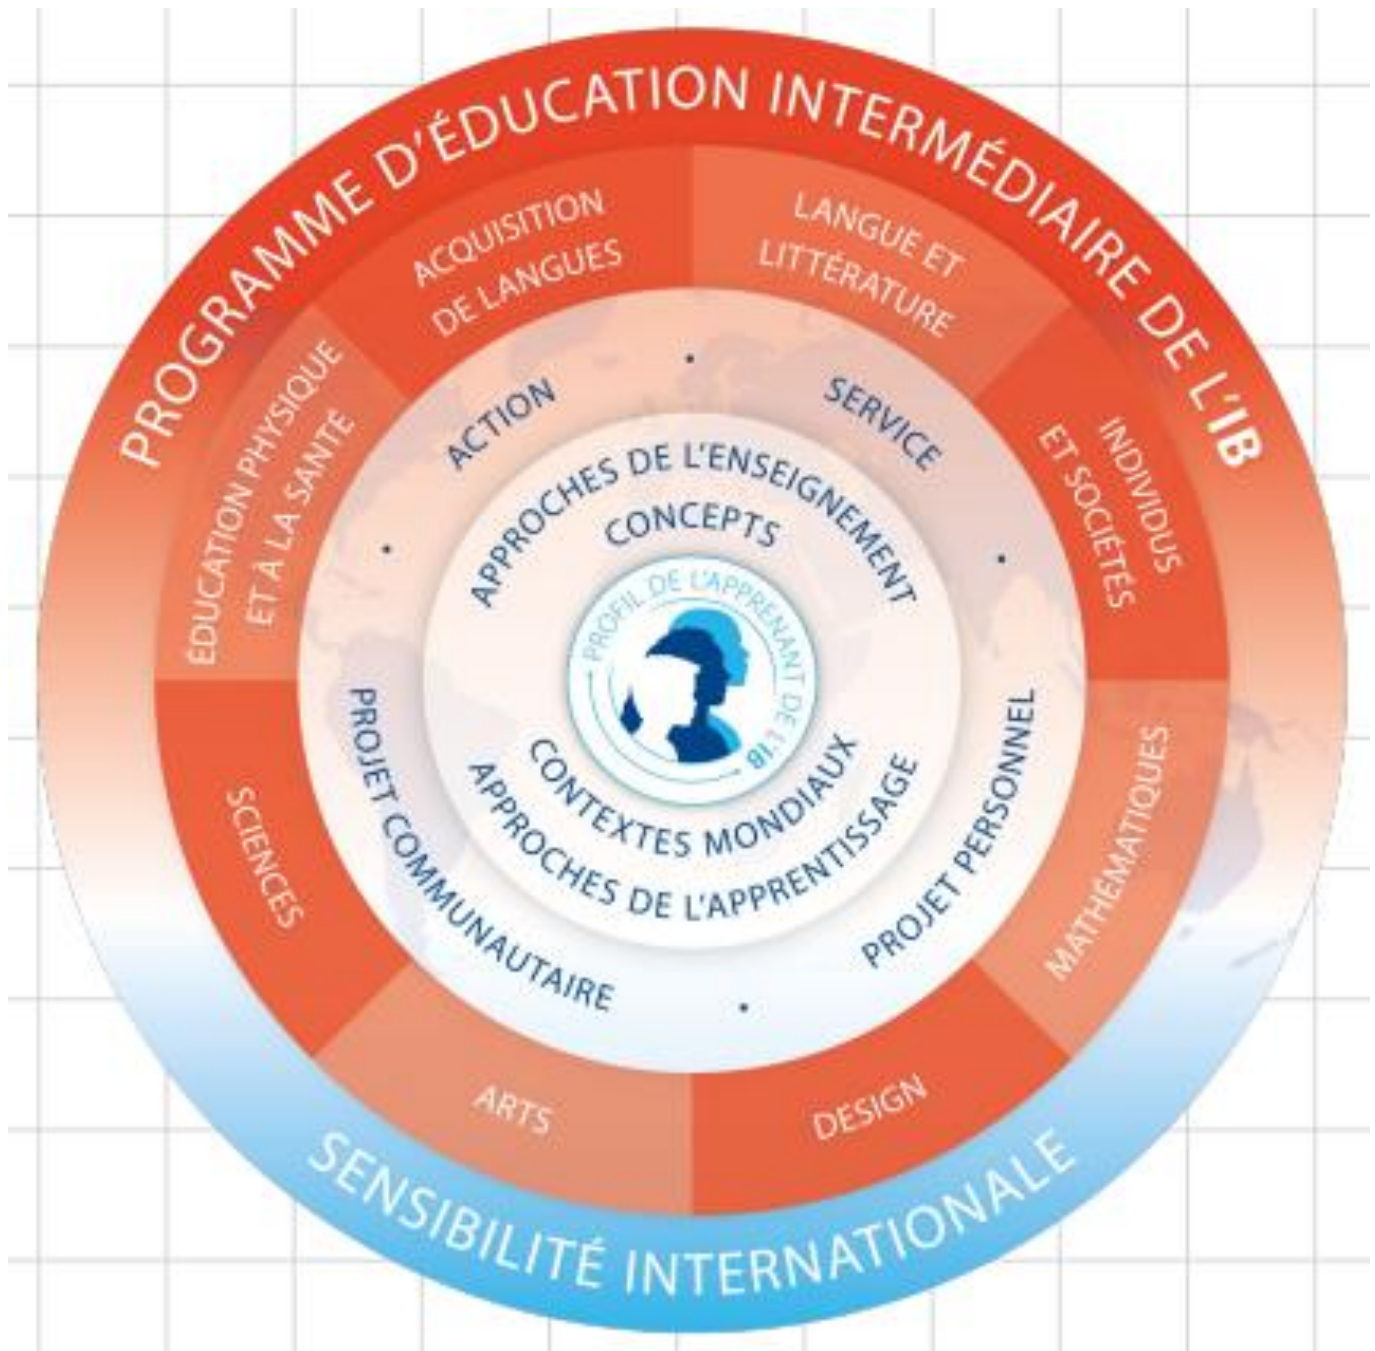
PROGRAMME D'ÉDUCATION INTERMÉDIAIRE DE L'IB

ACQUISITION DE LANGUES

LANGUE ET LITTÉRATURE

INDIVIDUS ET SOCIÉTÉS

MATHÉMATIQUES

DESIGN

ARTS

SCIENCES

ÉDUCATION PHYSIQUE ET À LA SANTÉ

ACTION

SERVICE

PROJET PERSONNEL

PROJET COMMUNAUTAIRE

APPROCHES DE L'ENSEIGNEMENT

CONCEPTS

PROFIL DE L'APPRENANT DE L'IB

CONTEXTES MONDIAUX

APPROCHES DE L'APPRENTISSAGE

SENSIBILITÉ INTERNATIONALE